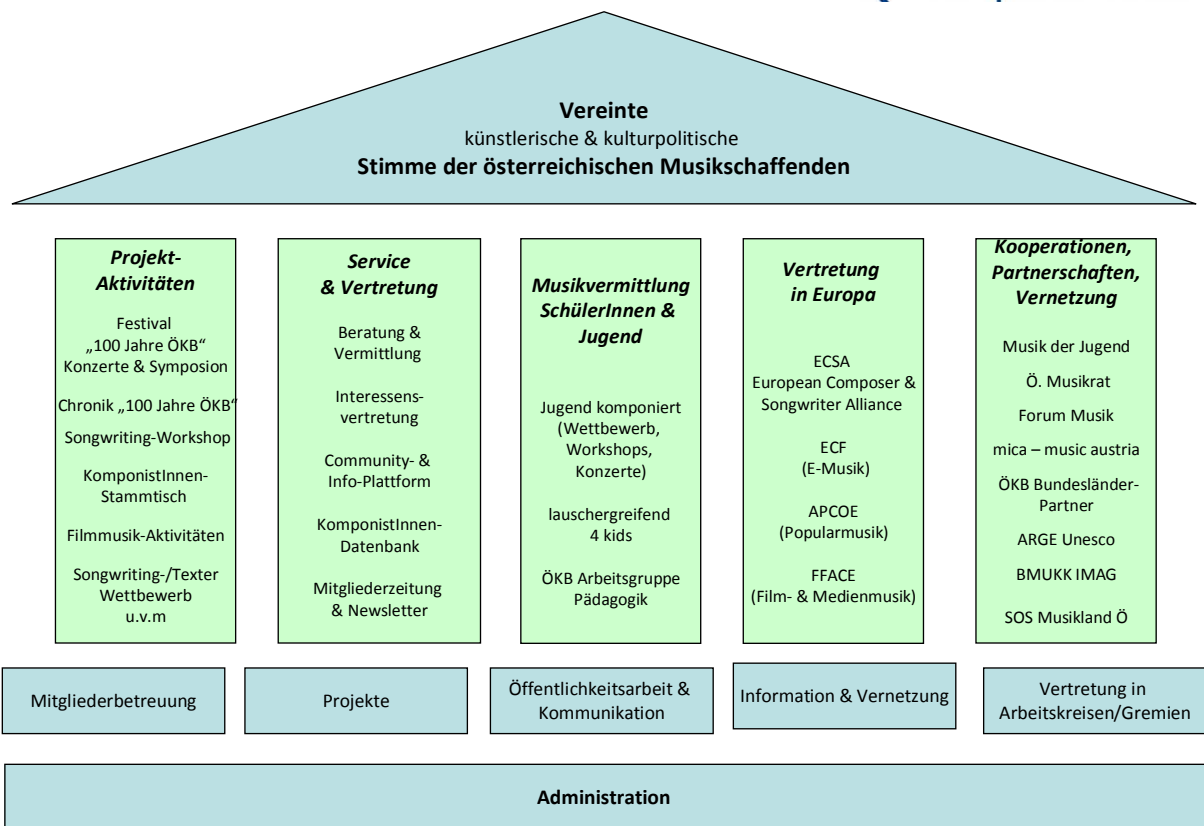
**Vereinte**
künstlerische & kulturpolitische
**Stimme der österreichischen Musikschaffenden**

***Projekt-Aktivitäten***

Festival „100 Jahre ÖKB" Konzerte & Symposion

Chronik „100 Jahre ÖKB"

Songwriting-Workshop

KomponistInnen-Stammtisch

Filmmusik-Aktivitäten

Songwriting-/Texter Wettbewerb u.v.m

***Service & Vertretung***

Beratung & Vermittlung

Interessens-vertretung

Community- & Info-Plattform

KomponistInnen-Datenbank

Mitgliederzeitung & Newsletter

***Musikvermittlung SchülerInnen & Jugend***

Jugend komponiert (Wettbewerb, Workshops, Konzerte)

lauschergreifend 4 kids

ÖKB Arbeitsgruppe Pädagogik

***Vertretung in Europa***

ECSA
European Composer & Songwriter Alliance

ECF
(E-Musik)

APCOE
(Popularmusik)

FFACE
(Film- & Medienmusik)

***Kooperationen, Partnerschaften, Vernetzung***

Musik der Jugend

Ö. Musikrat

Forum Musik

mica – music austria

ÖKB Bundesländer-Partner

ARGE Unesco

BMUKK IMAG

SOS Musikland Ö

Mitgliederbetreuung

Projekte

Öffentlichkeitsarbeit & Kommunikation

Information & Vernetzung

Vertretung in Arbeitskreisen/Gremien

**Administration**